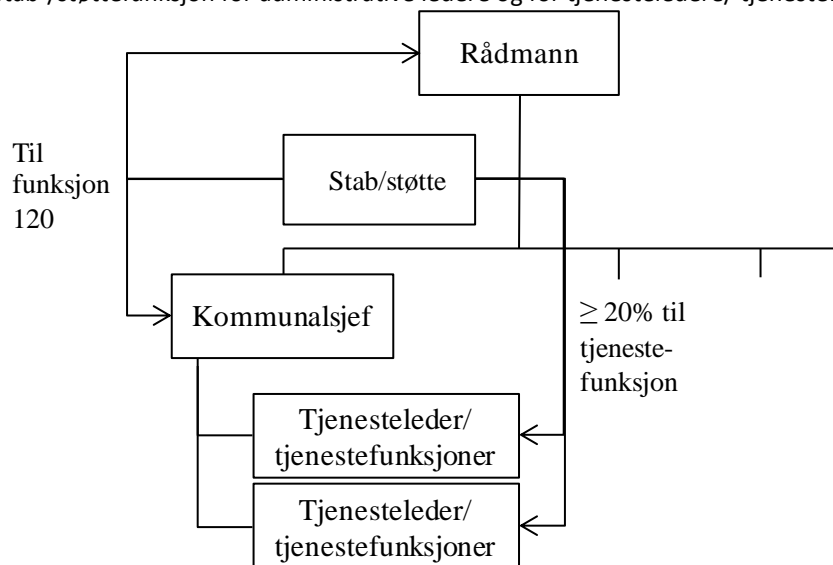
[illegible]tab/støttefunksjon for administrative ledere og for tjenesteledere/tjeneste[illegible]

Rådmann

Til funksjon 120

Stab/støtte

Kommunalsjef

$\geq$ 20% til tjenestefunksjon

Tjenesteleder/ tjenestefunksjoner

Tjenesteleder/ tjenestefunksjoner